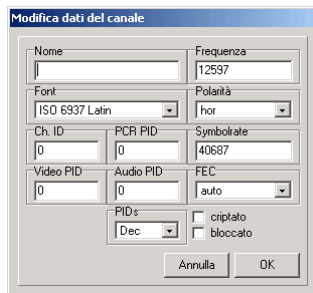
Modifica dati del canale

Nome
|

Frequenza
12597

Font
ISO 6937 Latin

Polarità
hor

Ch. ID
0

PCR PID
0

Symbolrate
40687

Video PID
0

Audio PID
0

FEC
auto

PIDs
Dec

criptato

bloccato

Annulla

OK